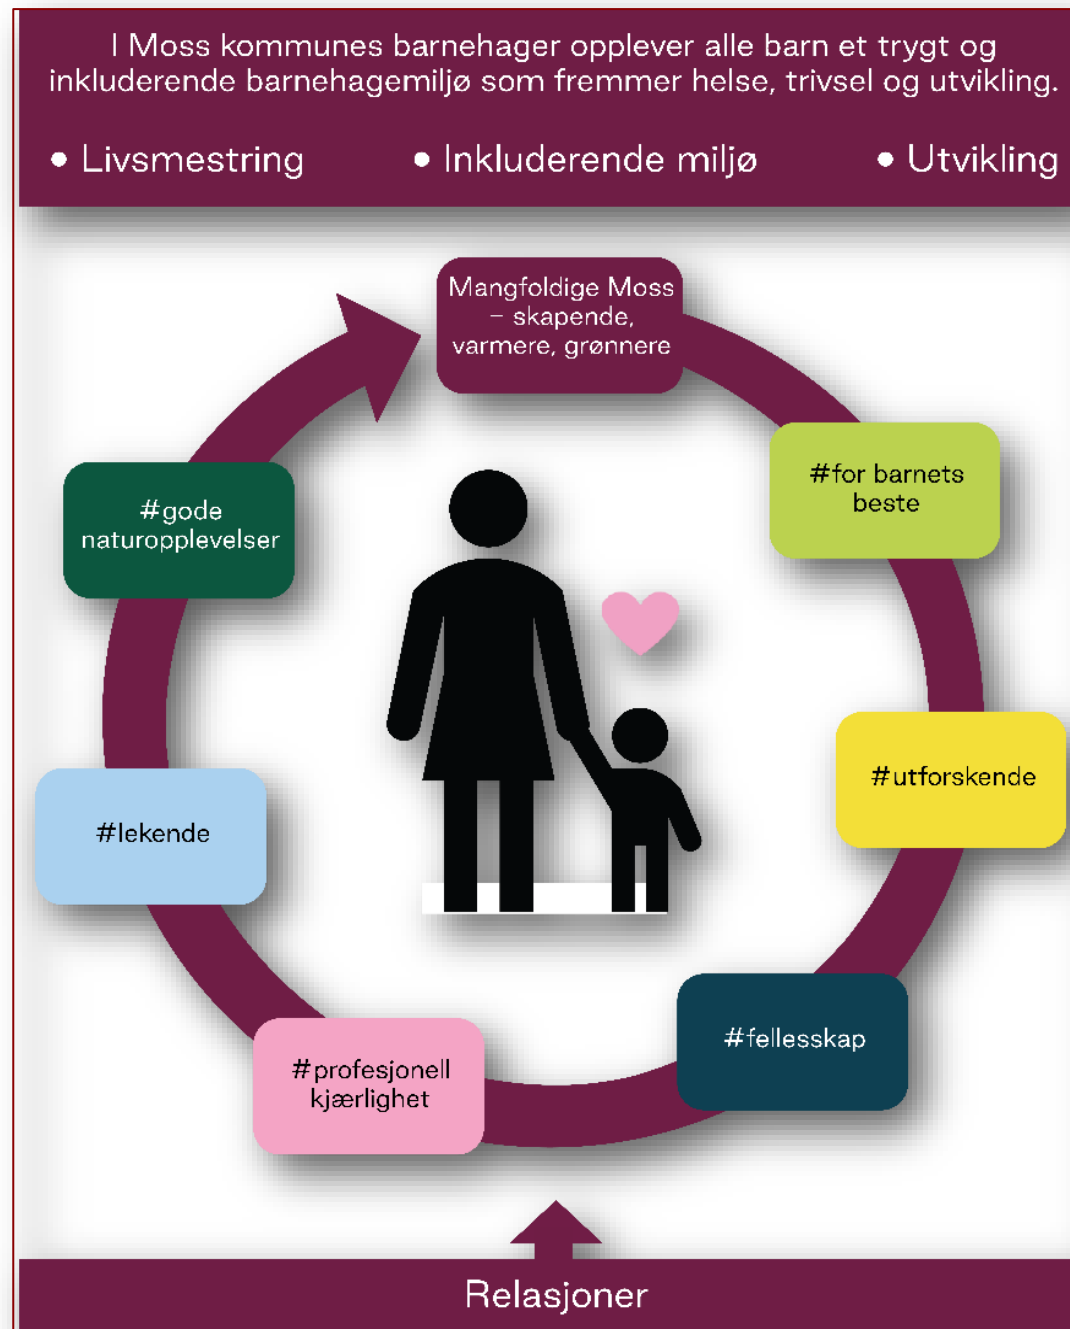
I Moss kommunes barnehager opplever alle barn et trygt og inkluderende barnehagemiljø som fremmer helse, trivsel og utvikling.

• Livsmestring • Inkluderende miljø • Utvikling

Mangfoldige Moss – skapende, varmere, grønnere

#for barnets beste

#utforskende

#fellesskap

#profesjonell kjærlighet

#lekende

#gode naturopplevelser

Relasjoner